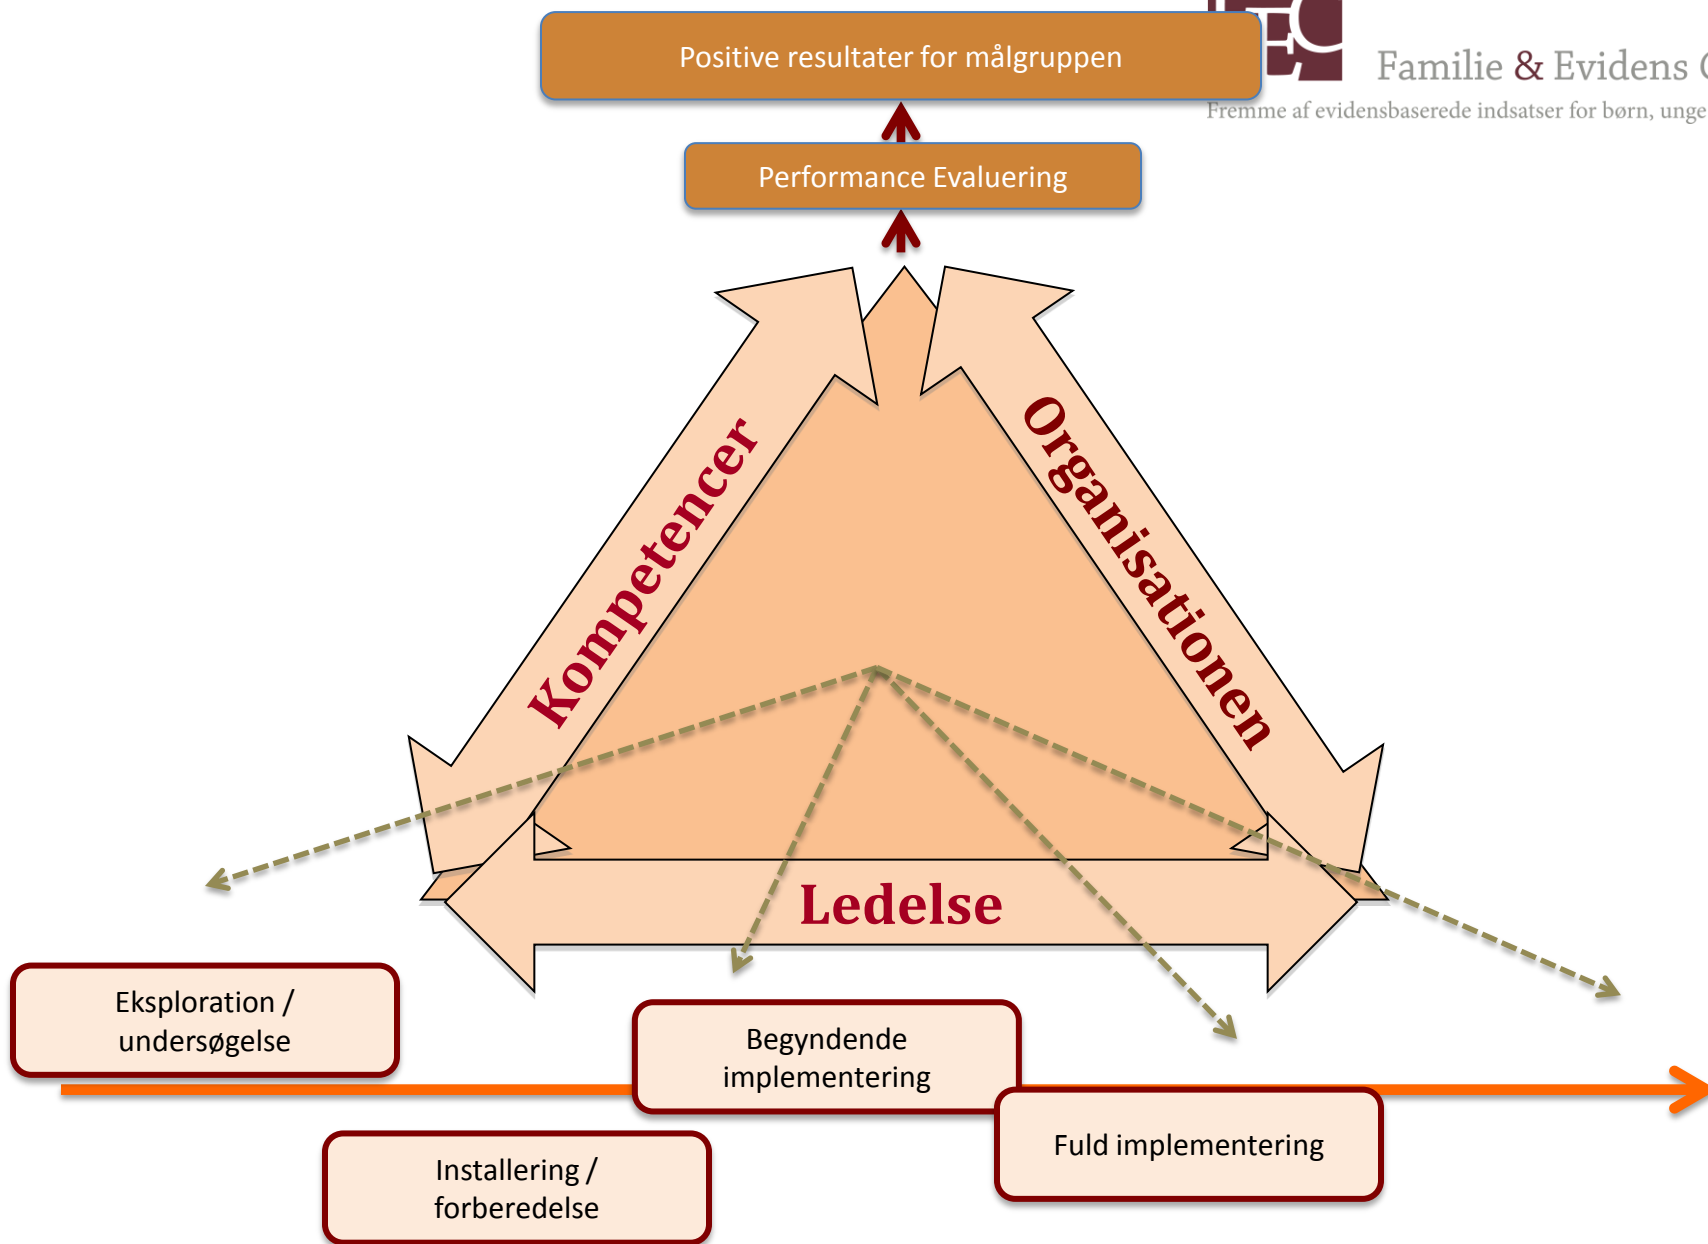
Positive resultater for målgruppen

Familie & Evidens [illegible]

Fremme af evidensbaserede indsatser for børn, unge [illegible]

Performance Evaluering

Kompetencer

Organisationen

Ledelse

Eksploration / undersøgelse

Begyndende implementering

Installering / forberedelse

Fuld implementering